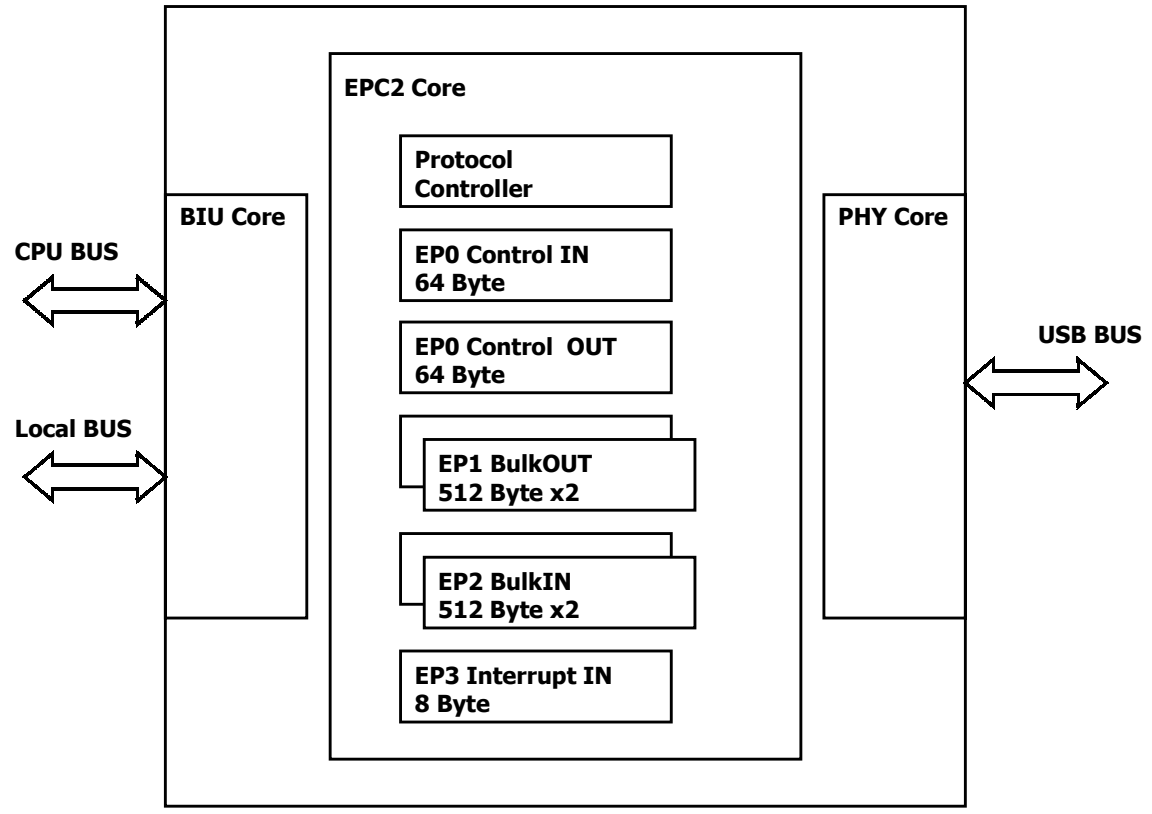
EPC2 Core

Protocol Controller

BIU Core

PHY Core

CPU BUS

EP0 Control IN
64 Byte

EP0 Control OUT
64 Byte

USB BUS

Local BUS

EP1 BulkOUT
512 Byte x2

EP2 BulkIN
512 Byte x2

EP3 Interrupt IN
8 Byte